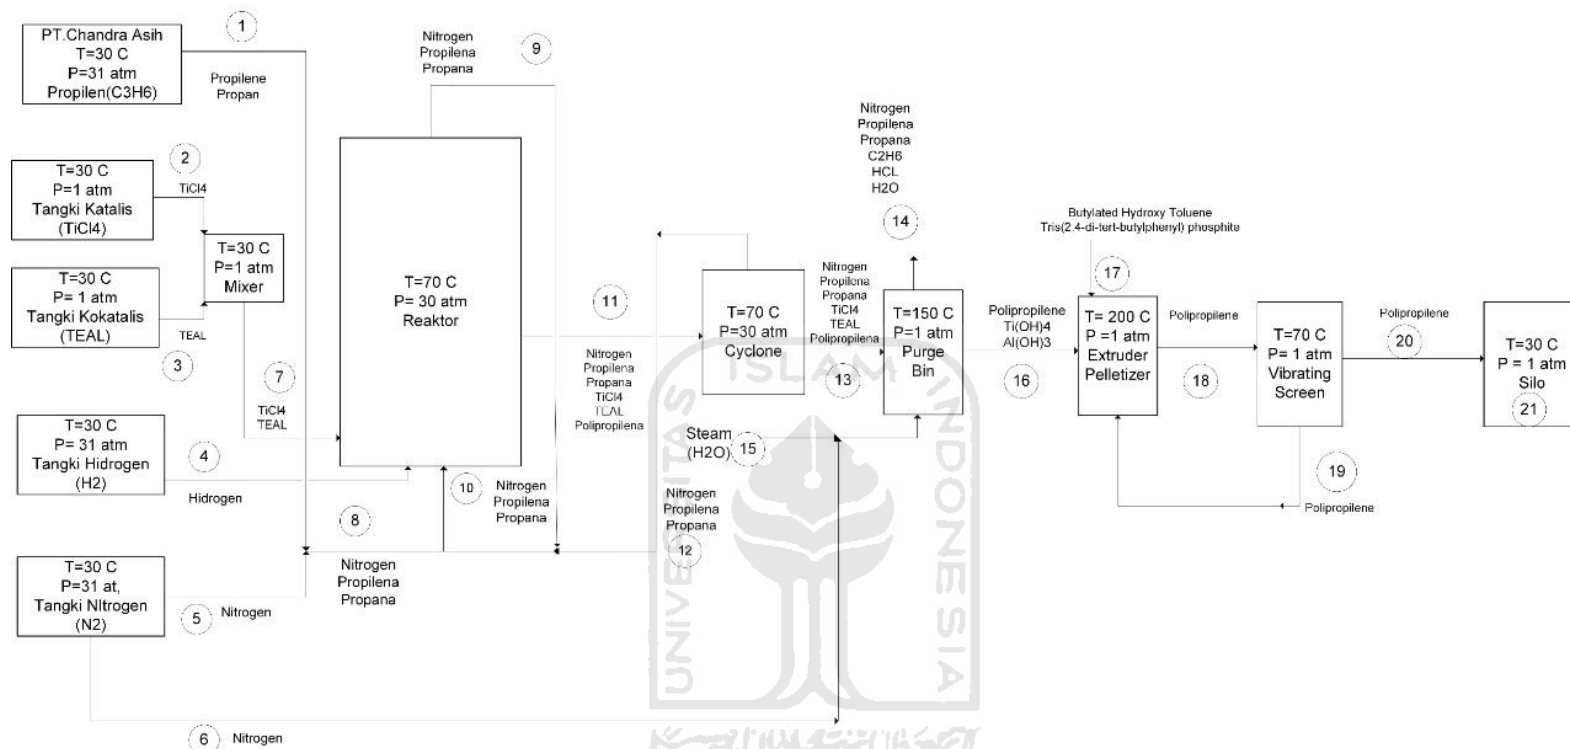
PT.Chandra Asih
T=30 C
P=31 atm
Propilen(C3H6)

1

Propilene
Propan

Nitrogen
Propilena
Propana

9

T=30 C
P=1 atm
Tangki Katalis
(TiCl4)

2

TiCl4

T=30 C
P=1 atm
Mixer

T=30 C
P= 1 atm
Tangki Kokatalis
(TEAL)

TEAL

3

T=70 C
P= 30 atm
Reaktor

7

TiCl4
TEAL

T=30 C
P= 31 atm
Tangki Hidrogen
(H2)

4

Hidrogen

8

10

Nitrogen
Propilena
Propana

Nitrogen
Propilena
Propana

T=30 C
P=31 at,
Tangki NItrogen
(N2)

5

Nitrogen

6

Nitrogen

11

Nitrogen
Propilena
Propana
TiCl4
TEAL
Polipropilena

T=70 C
P=30 atm
Cyclone

Nitrogen
Propilena
Propana
TiCl4
TEAL
Polipropilena

13

Steam
(H2O)

15

Nitrogen
Propilena
Propana

12

Nitrogen
Propilena
Propana
C2H6
HCL
H2O

14

T=150 C
P=1 atm
Purge
Bin

Polipropilene
Ti(OH)4
Al(OH)3

16

Butylated Hydroxy Toluene
Tris(2.4-di-tert-butylphenyl) phosphite

17

T= 200 C
P =1 atm
Extruder
Pelletizer

Polipropilene

18

T=70 C
P= 1 atm
Vibrating
Screen

19

Polipropilene

Polipropilene

20

T=30 C
P = 1 atm
Silo

21